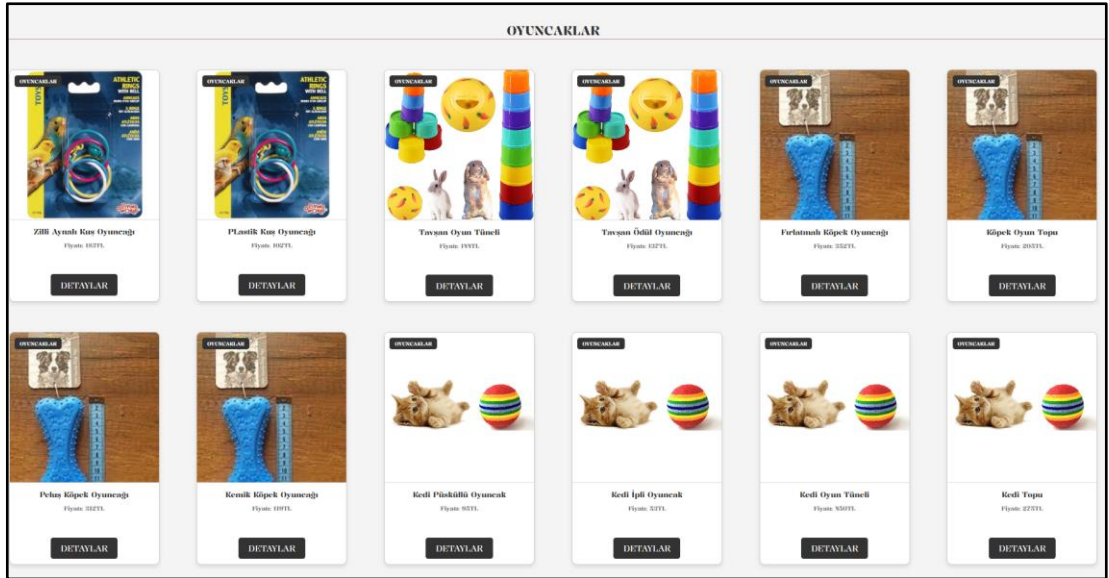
OYUNCAKLAR

OYUNCAKLAR
TOYS
ATHLETIC RINGS WITH BELL
Zilli Aynalı Kuş Oyuncağı
Fiyatı: 183TL
DETAYLAR

OYUNCAKLAR
TOYS
ATHLETIC RINGS WITH BELL
PLastik Kuş Oyuncağı
Fiyatı: 102TL
DETAYLAR

OYUNCAKLAR
Tavşan Oyun Tüneli
Fiyatı: 188TL
DETAYLAR

OYUNCAKLAR
Tavşan Ödül Oyuncağı
Fiyatı: 137TL
DETAYLAR

OYUNCAKLAR
Fırlatmalı Köpek Oyuncağı
Fiyatı: 352TL
DETAYLAR

OYUNCAKLAR
Köpek Oyun Topu
Fiyatı: 203TL
DETAYLAR

OYUNCAKLAR
Peluş Köpek Oyuncağı
Fiyatı: 312TL
DETAYLAR

OYUNCAKLAR
Kemik Köpek Oyuncağı
Fiyatı: 119TL
DETAYLAR

OYUNCAKLAR
Kedi Püsküllü Oyuncak
Fiyatı: 85TL
DETAYLAR

OYUNCAKLAR
Kedi İpli Oyuncak
Fiyatı: 53TL
DETAYLAR

OYUNCAKLAR
Kedi Oyun Tüneli
Fiyatı: 850TL
DETAYLAR

OYUNCAKLAR
Kedi Topu
Fiyatı: 273TL
DETAYLAR